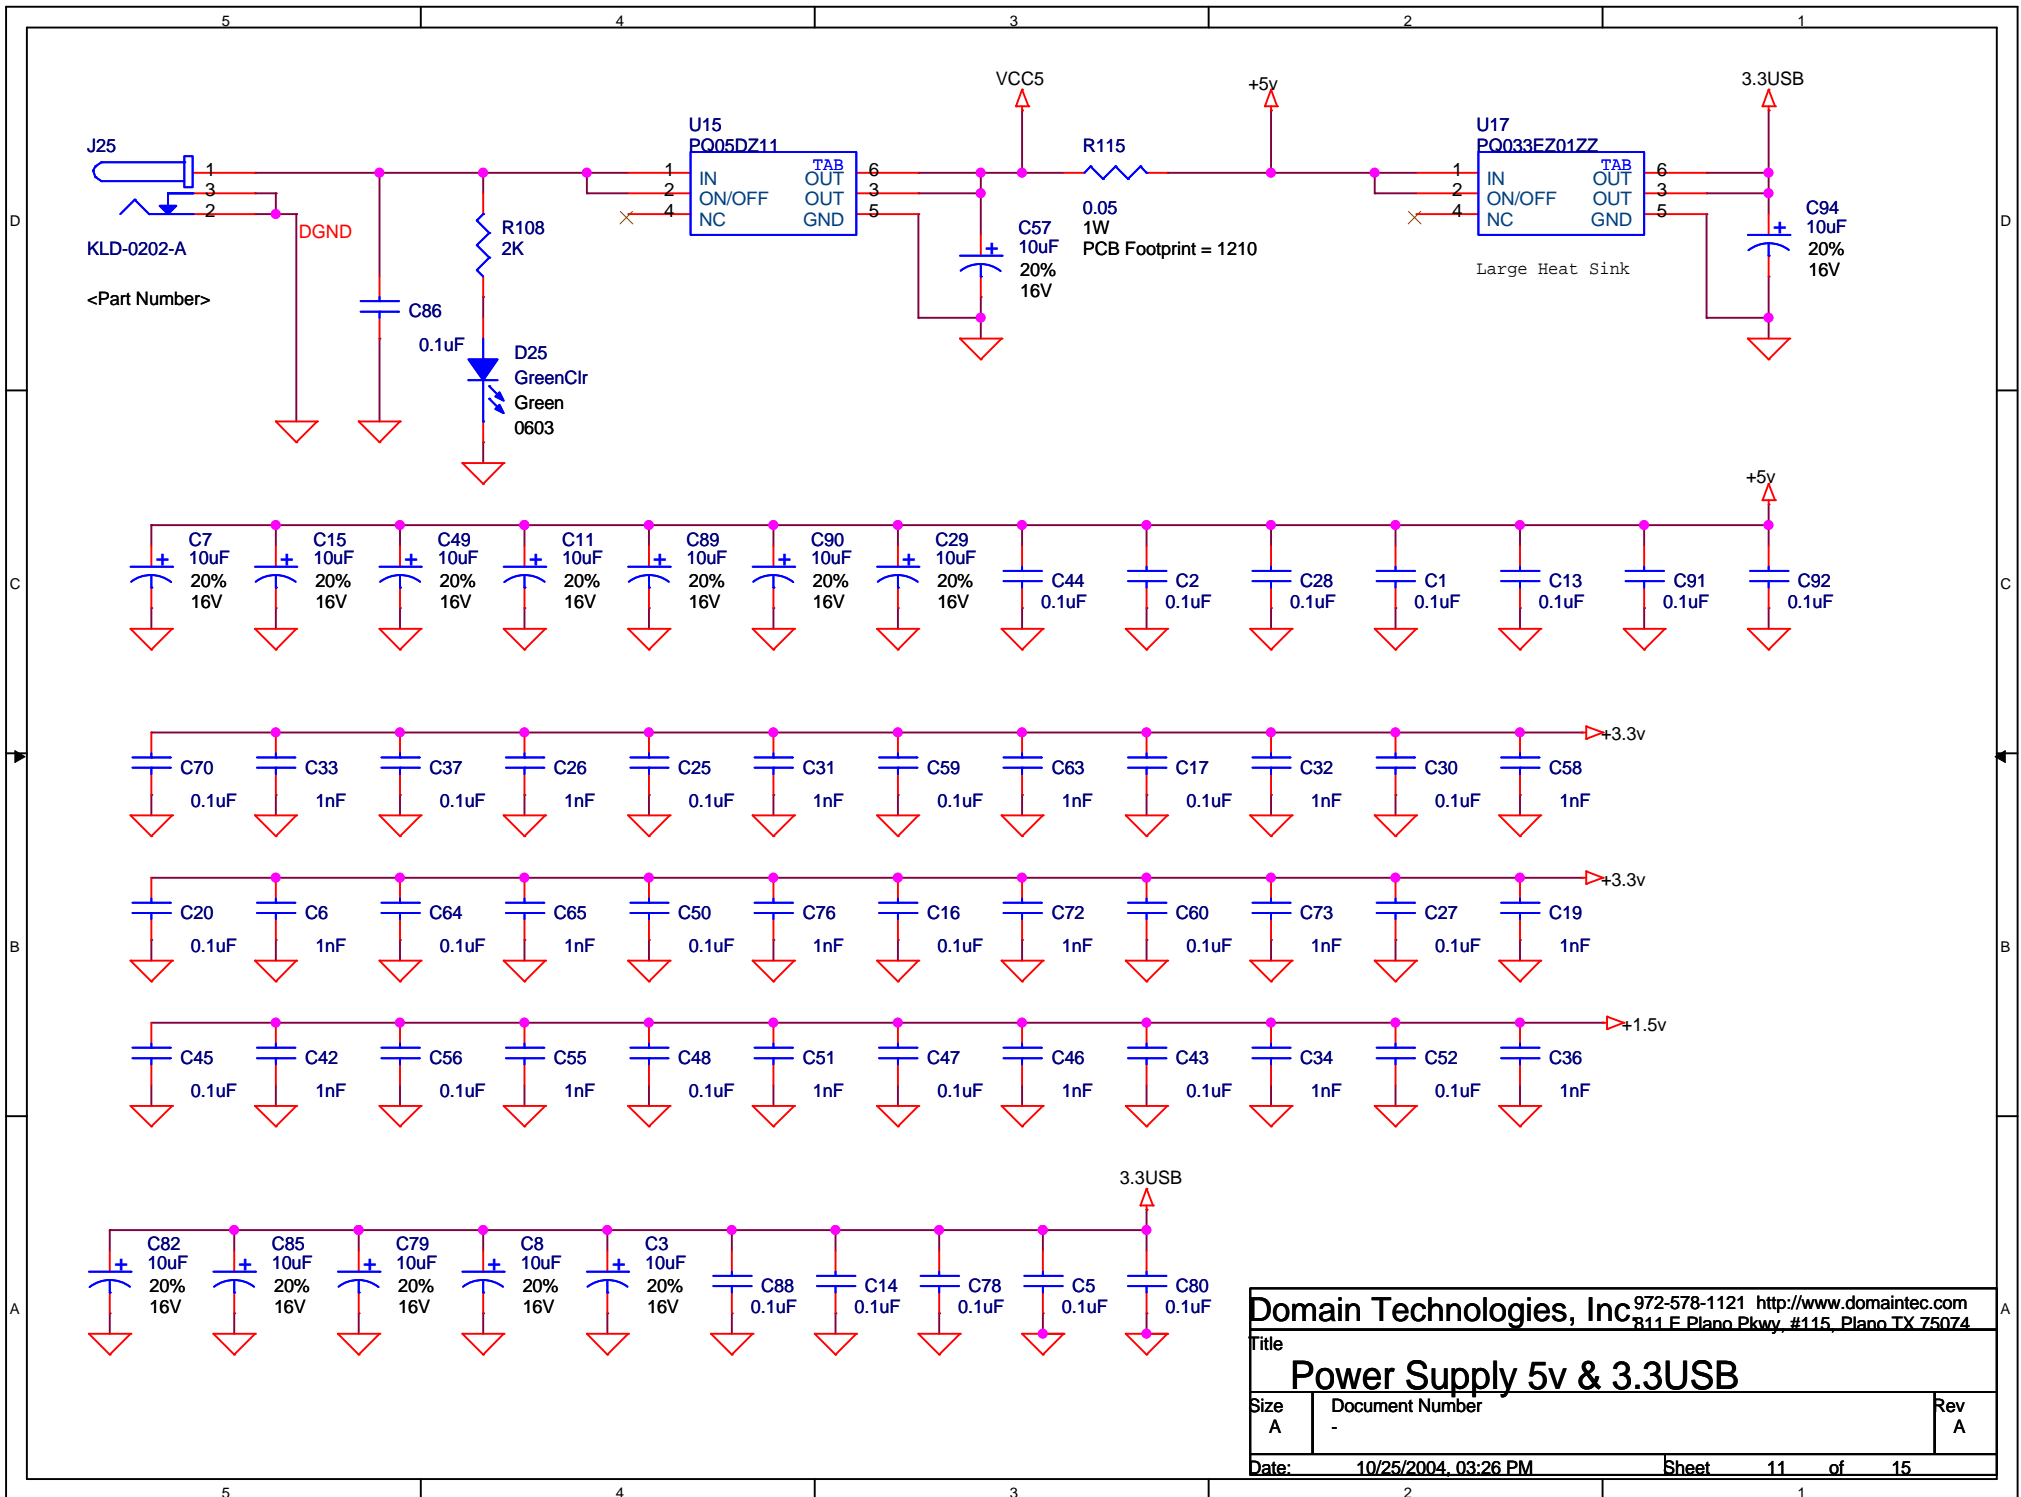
5 4 3 2 1

D

J25
1
3
2
KLD-0202-A
<Part Number>
DGND

C86
0.1uF

R108
2K

D25
GreenClr
Green
0603

U15
PQ05DZ11
1 IN
2 ON/OFF
4 NC
TAB
OUT 6
OUT 3
GND 5

VCC5

C57
10uF
20%
16V

R115
0.05
1W
PCB Footprint = 1210

+5v

U17
PQ033EZ01ZZ
1 IN
2 ON/OFF
4 NC
TAB
OUT 6
OUT 3
GND 5
Large Heat Sink

3.3USB

C94
10uF
20%
16V

D

C

+5v

C7 10uF 20% 16V
C15 10uF 20% 16V
C49 10uF 20% 16V
C11 10uF 20% 16V
C89 10uF 20% 16V
C90 10uF 20% 16V
C29 10uF 20% 16V
C44 0.1uF
C2 0.1uF
C28 0.1uF
C1 0.1uF
C13 0.1uF
C91 0.1uF
C92 0.1uF

C

+3.3v
C70 0.1uF
C33 1nF
C37 0.1uF
C26 1nF
C25 0.1uF
C31 1nF
C59 0.1uF
C63 1nF
C17 0.1uF
C32 1nF
C30 0.1uF
C58 1nF

+3.3v
C20 0.1uF
C6 1nF
C64 0.1uF
C65 1nF
C50 0.1uF
C76 1nF
C16 0.1uF
C72 1nF
C60 0.1uF
C73 1nF
C27 0.1uF
C19 1nF

B

B

+1.5v
C45 0.1uF
C42 1nF
C56 0.1uF
C55 1nF
C48 0.1uF
C51 1nF
C47 0.1uF
C46 1nF
C43 0.1uF
C34 1nF
C52 0.1uF
C36 1nF

3.3USB
C82 10uF 20% 16V
C85 10uF 20% 16V
C79 10uF 20% 16V
C8 10uF 20% 16V
C3 10uF 20% 16V
C88 0.1uF
C14 0.1uF
C78 0.1uF
C5 0.1uF
C80 0.1uF

A

A

Domain Technologies, Inc 972-578-1121 http://www.domaintec.com
811 E Plano Pkwy, #115, Plano TX 75074
Title
Power Supply 5v & 3.3USB
Size
A
Document Number
-
Rev
A
Date: 10/25/2004, 03:26 PM
Sheet 11 of 15

5 4 3 2 1